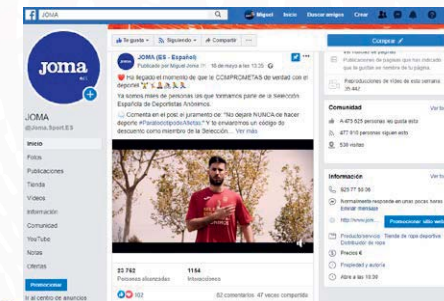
JOMA

Miguel Inicio Buscar amigos Crear

joma

JOMA
@Joma.Sport.ES

Inicio
Fotos
Publicaciones
Tienda
Vídeos
Información
Comunidad
YouTube
Notas
Ofertas

Promocionar
Ir al centro de anuncios

Te gusta Siguiendo Compartir ...

JOMA (ES - Español)
Publicado por Miguel Joma 16 de mayo a las 13:25

¡Ha llegado el momento de que te COMPROMETAS de verdad con el deporte!
Ya somos miles de personas las que formamos parte de la Selección Española de Deportistas Anónimos.
Comenta en el post el juramento de: "No dejaré NUNCA de hacer deporte #PasiónContigo/Abierta." Y te enviaremos un código de descuento como miembro de la Selección... Ver más

23.762
Personas alcanzadas

1164
Interacciones

102

82 comentarios 47 veces compartido

Comprar

Publicaciones de páginas que has indicado que te gustan se mantiene la página

Reproducciones de vídeo de esta semana
25.442

Comunidad
Ver todo

A 475.625 personas les gusta esto
477.915 personas siguen esto
538 visitas

Información
Ver todo

925 77 50 36
Normalmente responde en unas pocas horas
Enviar mensaje
http://www.joma...
Promocionar sitio web
Productos/servicios · Tienda de ropa deportiva · Distribuidor de ropa
Precios €
Propiedad y autoría
Abre a las 19:30